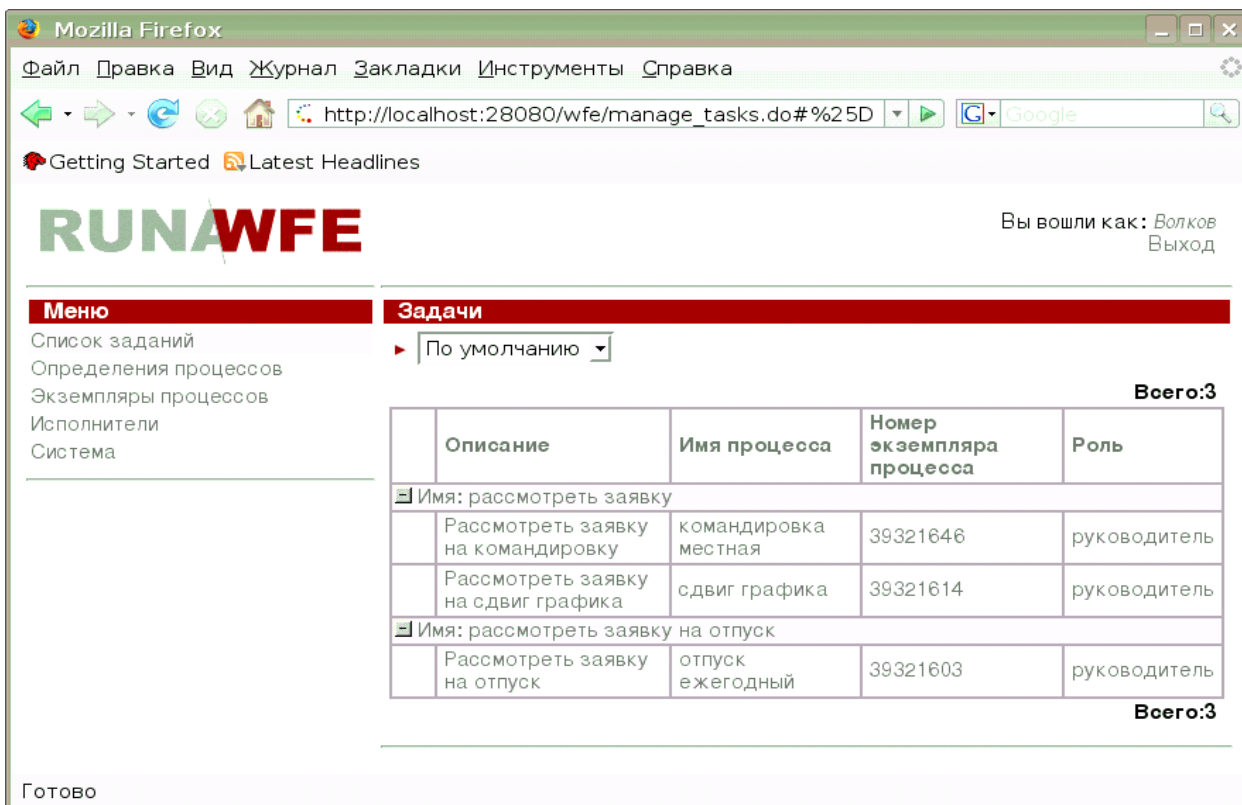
Mozilla Firefox

Файл Правка Вид Журнал Закладки Инструменты Справка

http://localhost:28080/wfe/manage_tasks.do#%25D

Google

Getting Started Latest Headlines

RUNAWFE

Вы вошли как: Волков
Выход

Меню
Список заданий
Определения процессов
Экземпляры процессов
Исполнители
Система

Задачи
По умолчанию

Всего:3

| | Описание | Имя процесса | Номер экземпляра процесса | Роль |
|---|---|---|---|---|
| Имя: рассмотреть заявку | | | | |
| | Рассмотреть заявку на командировку | командировка местная | 39321646 | руководитель |
| | Рассмотреть заявку на сдвиг графика | сдвиг графика | 39321614 | руководитель |
| Имя: рассмотреть заявку на отпуск | | | | |
| | Рассмотреть заявку на отпуск | отпуск ежегодный | 39321603 | руководитель |

Всего:3

Готово